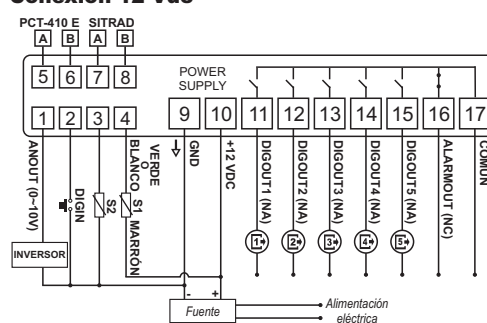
Conexión 12 Vdc

PCT-410 E SITRAD
A B A B
5 6 7 8

POWER SUPPLY

1 2 3 4 9 10 11 12 13 14 15 16 17

ANOUT (0~10V)
DIGIN
S2
VERDE O BLANCO
S1
MARRÓN
GND
+12 VDC
DIGOUT1 (NA)
DIGOUT2 (NA)
DIGOUT3 (NA)
DIGOUT4 (NA)
DIGOUT5 (NA)
ALARMOUT (NC)
COMÚN

1 2 3 4 5

INVERSOR

- +
Fuente
Alimentación eléctrica